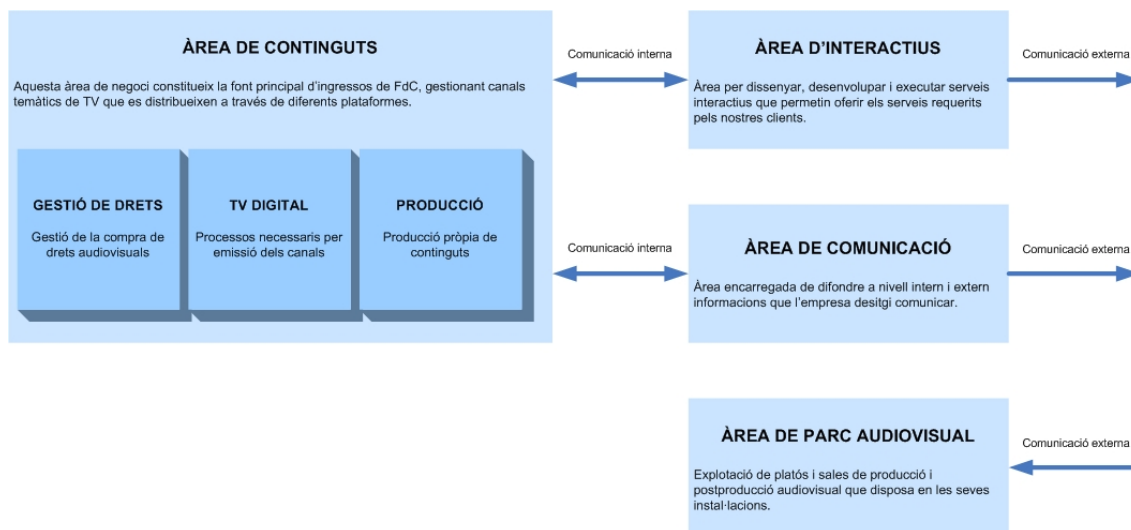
ÀREA DE CONTINGUTS

Aquesta àrea de negoci constitueix la font principal d'ingressos de FdC, gestionant canals temàtics de TV que es distribueixen a través de diferents plataformes.

GESTIÓ DE DRETS

Gestió de la compra de drets audiovisuals

TV DIGITAL

Processos necessaris per emissió dels canals

PRODUCCIÓ

Producció pròpia de continguts

Comunicació interna

ÀREA D'INTERACTIUS

Àrea per dissenyar, desenvolupar i executar serveis interactius que permetin oferir els serveis requerits pels nostres clients.

Comunicació externa

Comunicació interna

ÀREA DE COMUNICACIÓ

Àrea encarregada de difondre a nivell intern i extern informacions que l'empresa desitgi comunicar.

Comunicació externa

ÀREA DE PARC AUDIOVISUAL

Explotació de platós i sales de producció i postproducció audiovisual que disposa en les seves instal·lacions.

Comunicació externa